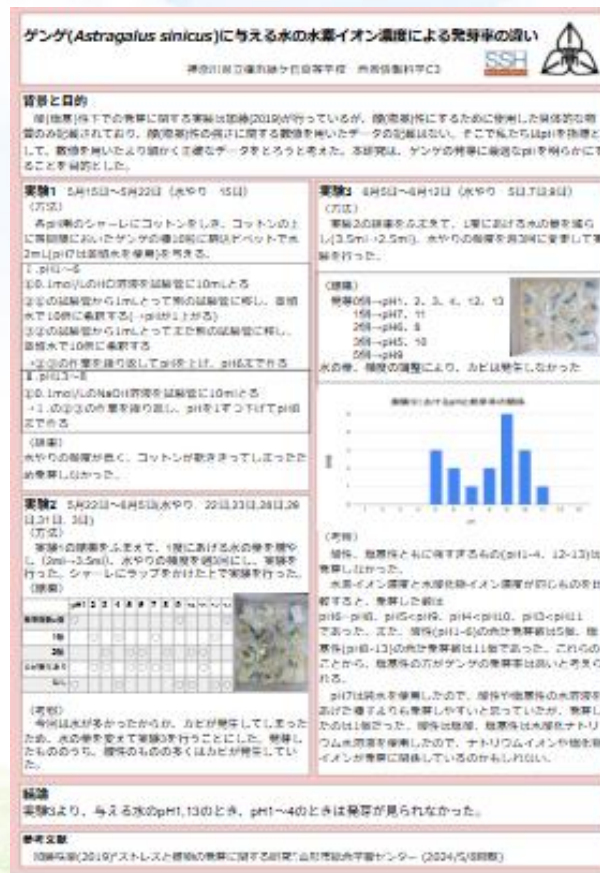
ゲンゲ(Astragalus sinicus)に与える水の水素イオン濃度による発芽率の違い

神奈川県立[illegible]高等学校　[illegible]

SSH

背景と目的

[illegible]

実験1　5月15日~5月22日（水やり　15日）
（方法）
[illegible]

Ⅰ.pH1~6
①0.1mol/Lの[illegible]を試験管に10mLとる
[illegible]

Ⅱ.pH8~13
①0.1mol/LのNaOH溶液を試験管に10mLとる
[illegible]

（結果）
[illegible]

実験2　5月22日~6月5日(水やり　22日,23日,26日,29日,31日,3日)
（方法）
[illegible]
（結果）

| | pH | 1 | 2 | 3 | 4 | 5 | 6 | 7 | 8 | 9 | 10 | 11 | 12 | 13 |
|---|---|---|---|---|---|---|---|---|---|---|---|---|---|---|
| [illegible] | | | | | | | | | | | | | | |
| 1回 | | | | | | | | | | | | | | |
| 2回 | | | | | | | | | | | | | | |
| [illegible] | | | | | | | | | | | | | | |
| なし | | | | | | | | | | | | | | |

（考察）
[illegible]

実験3　6月5日~6月12日（水やり　5日,7日,9日）
（方法）
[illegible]

（結果）
発芽0個→pH1，2，3，4，12，13
1個→pH7，11
2個→pH6，8
3個→pH5，10
5個→pH9
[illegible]

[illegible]

（考察）
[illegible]

結論
実験3より、与える水のpH1,13のとき、pH1~4のときは発芽が見られなかった。

参考文献
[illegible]